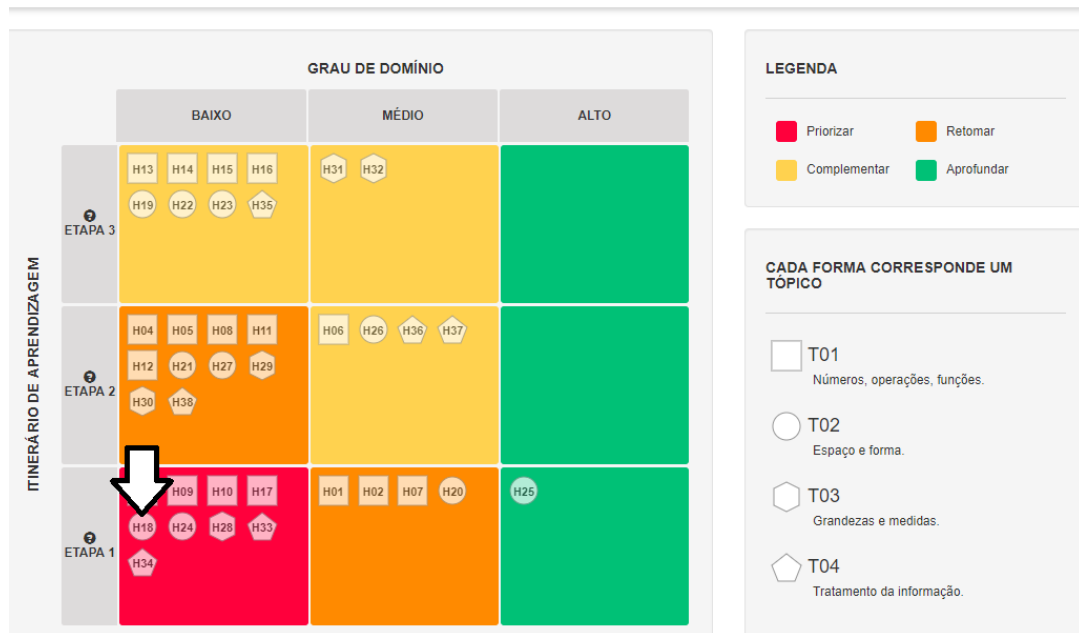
GRAU DE DOMÍNIO

| | BAIXO | MÉDIO | ALTO |
|---|---|---|---|
| ETAPA 3 | H13 H14 H15 H16 H19 H22 H23 H35 | H31 H32 | |
| ETAPA 2 | H04 H05 H08 H11 H12 H21 H27 H29 H30 H38 | H06 H26 H36 H37 | |
| ETAPA 1 | H09 H10 H17 H18 H24 H28 H33 H34 | H01 H02 H07 H20 | H25 |

ITINERÁRIO DE APRENDIZAGEM

LEGENDA

Priorizar
Retomar
Complementar
Aprofundar

CADA FORMA CORRESPONDE UM TÓPICO

T01
Números, operações, funções.

T02
Espaço e forma.

T03
Grandezas e medidas.

T04
Tratamento da informação.